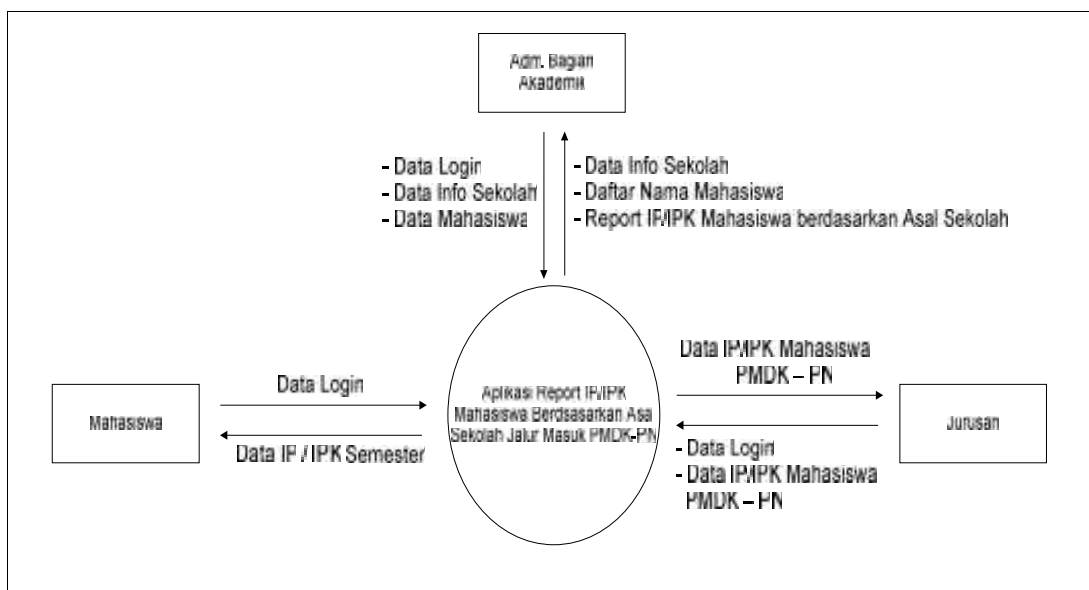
Adm. Bagian Akademik

- Data Login
- Data Info Sekolah
- Data Mahasiswa

- Data Info Sekolah
- Daftar Nama Mahasiswa
- Report IP/IPK Mahasiswa berdasarkan Asal Sekolah

Mahasiswa

Data Login

Data IP / IPK Semester

Aplikasi Report IP/IPK Mahasiswa Berdsasarkan Asal Sekolah Jalur Masuk PMDK-PN

Data IP/IPK Mahasiswa PMDK – PN

- Data Login
- Data IP/IPK Mahasiswa PMDK – PN

Jurusan